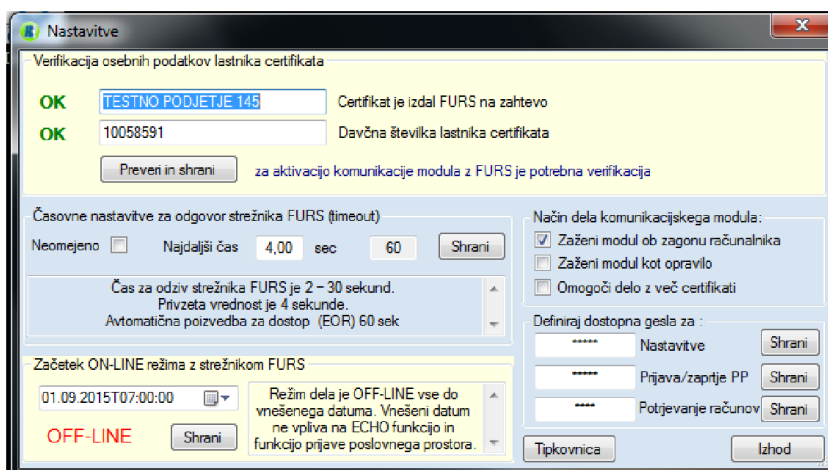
Nastavitve

Verifikacija osebnih podatkov lastnika certifikata

OK TESTNO PODJETJE 145 Certifikat je izdal FURS na zahtevo

OK 10058591 Davčna številka lastnika certifikata

Preveri in shrani za aktivacijo komunikacije modula z FURS je potrebna verifikacija

Časovne nastavitve za odgovor strežnika FURS (timeout)

Neomejeno Najdaljši čas 4,00 sec 60 Shrani

Čas za odziv strežnika FURS je 2 – 30 sekund.
Privzeta vrednost je 4 sekunde.
Avtomatična poizvedba za dostop (EOR) 60 sek

Način dela komunikacijskega modula:

Zaženi modul ob zagonu računalnika

Zaženi modul kot opravilo

Omogoči delo z več certifikati

Definiraj dostopna gesla za :

***** Nastavitve Shrani

****** Prijava/zaprtje PP Shrani

**** Potrjevanje računov Shrani

Začetek ON-LINE režima z strežnikom FURS

01.09.2015T07:00:00

Režim dela je OFF-LINE vse do vnešenega datuma. Vnešeni datum ne vpliva na ECHO funkcijo in funkcijo prijave poslovnega prostora.

OFF-LINE Shrani

Tipkovnica Izhod